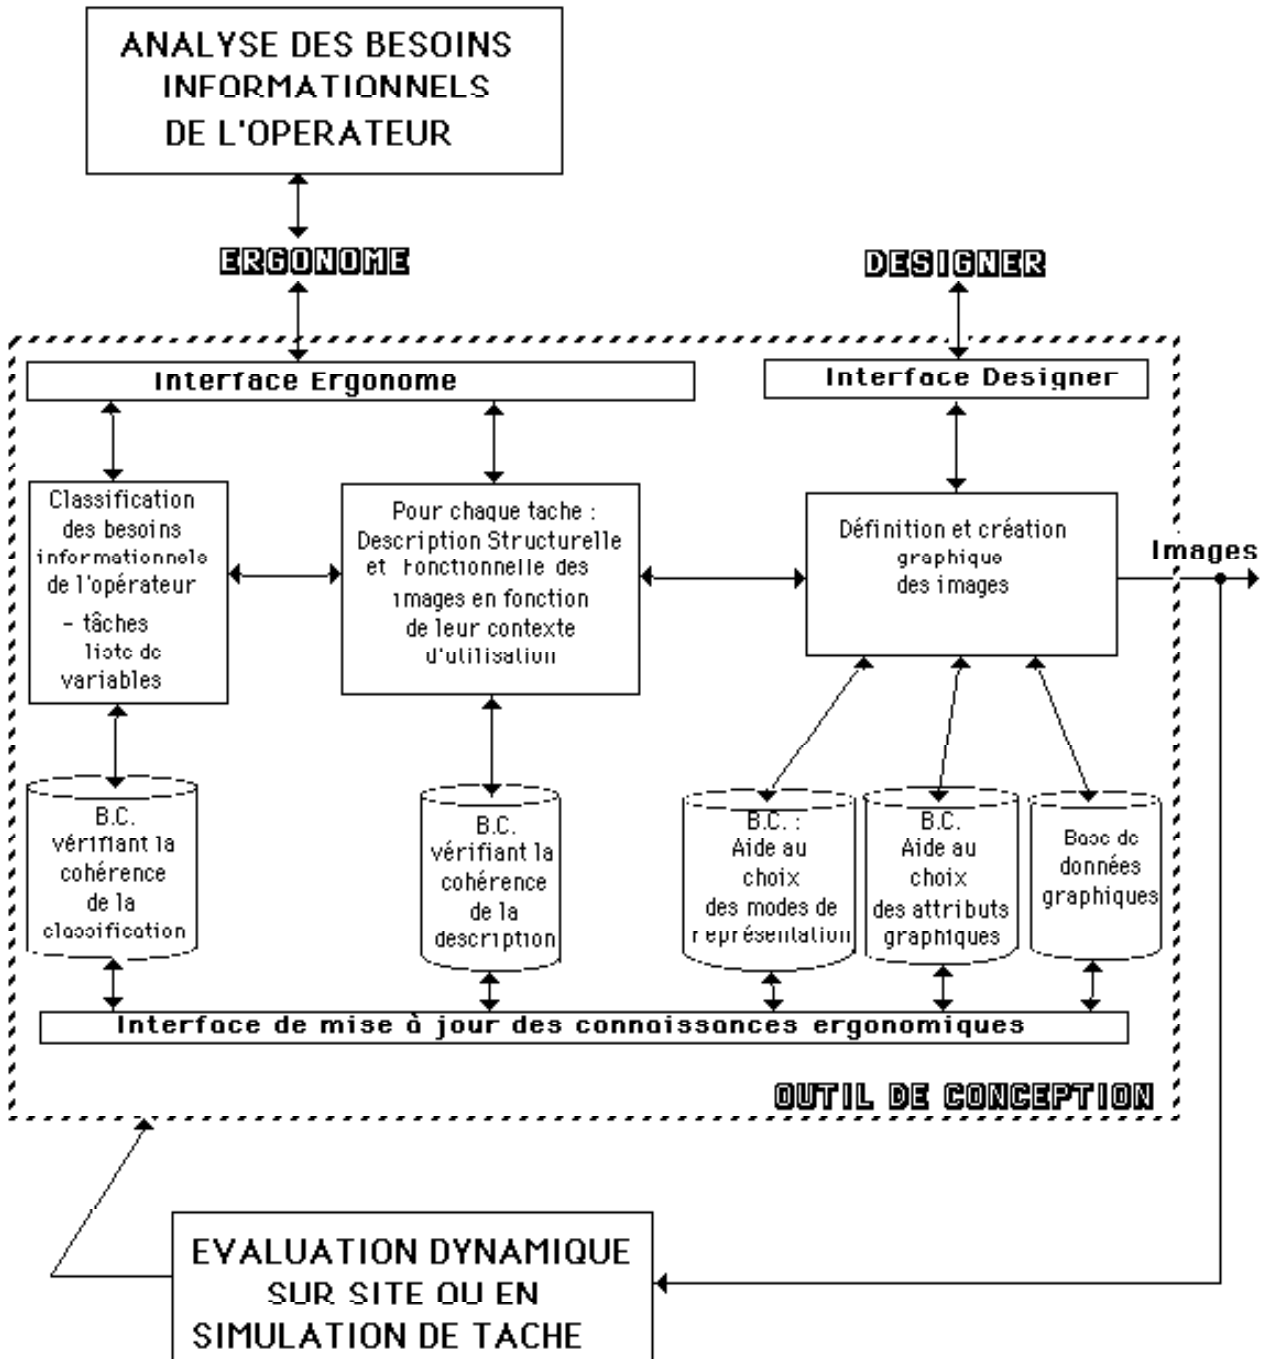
ANALYSE DES BESOINS INFORMATIONNELS DE L'OPERATEUR

ERGONOME

DESIGNER

Interface Ergonome

Interface Designer

Classification des besoins informationnels de l'opérateur
- tâches
liste de variables

Pour chaque tache : Description Structurelle et Fonctionnelle des images en fonction de leur contexte d'utilisation

Définition et création graphique des images

Images

B.C. vérifiant la cohérence de la classification

B.C. vérifiant la cohérence de la description

B.C. : Aide au choix des modes de représentation

B.C. Aide au choix des attributs graphiques

Base de données graphiques

Interface de mise à jour des connaissances ergonomiques

OUTIL DE CONCEPTION

EVALUATION DYNAMIQUE SUR SITE OU EN SIMULATION DE TACHE